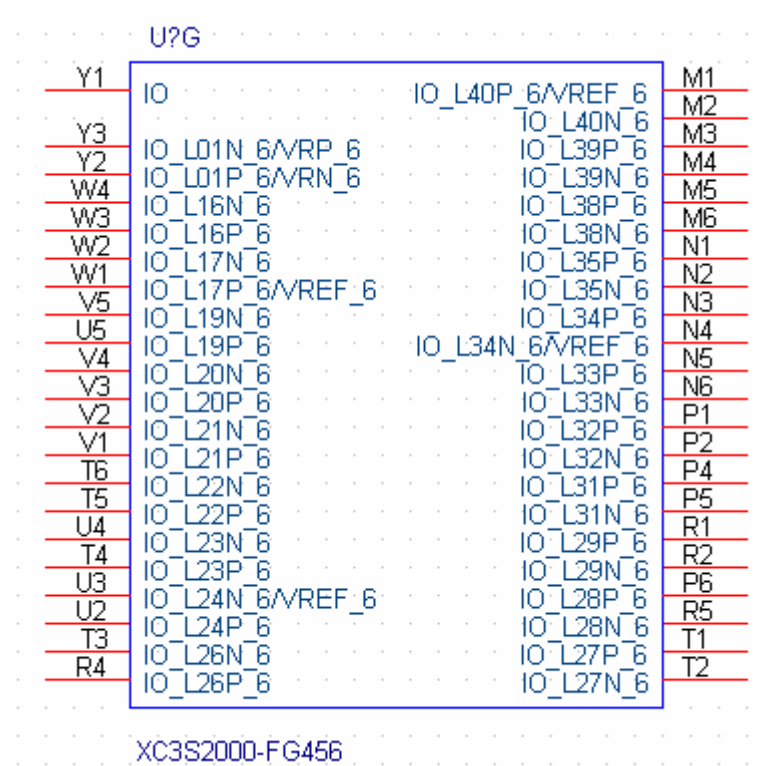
U?G

| Pin | Left | Right | Pin |
|---|---|---|---|
| Y1 | IO | IO_L40P_6/VREF_6 | M1 |
| Y3 | IO_L01N_6/VRP_6 | IO_L40N_6 | M2 |
| Y2 | IO_L01P_6/VRN_6 | IO_L39P_6 | M3 |
| W4 | IO_L16N_6 | IO_L39N_6 | M4 |
| W3 | IO_L16P_6 | IO_L38P_6 | M5 |
| W2 | IO_L17N_6 | IO_L38N_6 | M6 |
| W1 | IO_L17P_6/VREF_6 | IO_L35P_6 | N1 |
| V5 | IO_L19N_6 | IO_L35N_6 | N2 |
| U5 | IO_L19P_6 | IO_L34P_6 | N3 |
| V4 | IO_L20N_6 | IO_L34N_6/VREF_6 | N4 |
| V3 | IO_L20P_6 | IO_L33P_6 | N5 |
| V2 | IO_L21N_6 | IO_L33N_6 | N6 |
| V1 | IO_L21P_6 | IO_L32P_6 | P1 |
| T6 | IO_L22N_6 | IO_L32N_6 | P2 |
| T5 | IO_L22P_6 | IO_L31P_6 | P4 |
| U4 | IO_L23N_6 | IO_L31N_6 | P5 |
| T4 | IO_L23P_6 | IO_L29P_6 | R1 |
| U3 | IO_L24N_6/VREF_6 | IO_L29N_6 | R2 |
| U2 | IO_L24P_6 | IO_L28P_6 | P6 |
| T3 | IO_L26N_6 | IO_L28N_6 | R5 |
| R4 | IO_L26P_6 | IO_L27P_6 | T1 |
| | | IO_L27N_6 | T2 |

XC3S2000-FG456